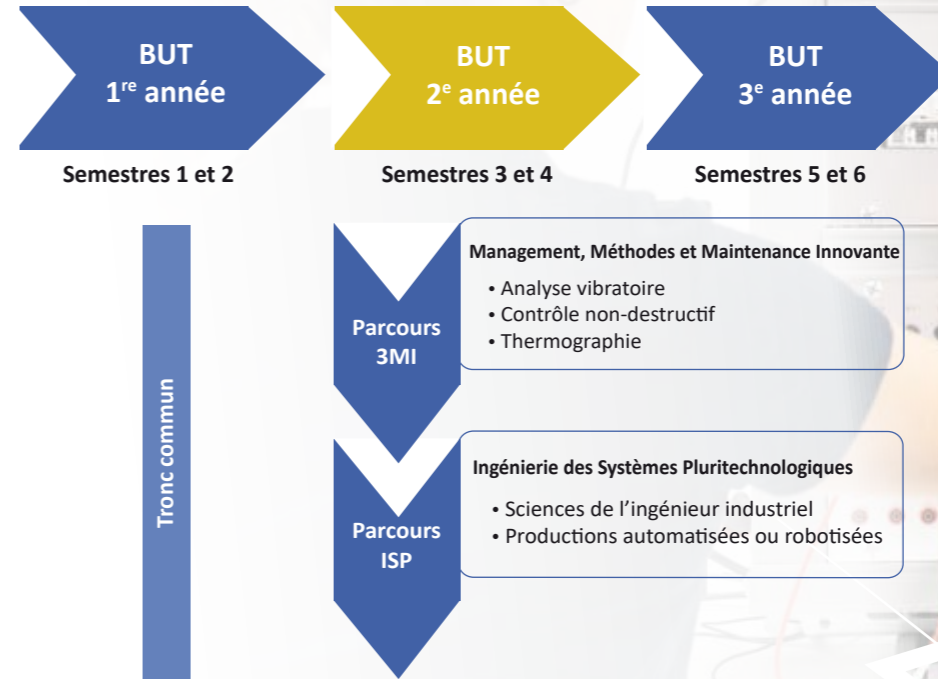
BUT
1$^{re}$ année

BUT
2$^{e}$ année

BUT
3$^{e}$ année

Semestres 1 et 2

Semestres 3 et 4

Semestres 5 et 6

Tronc commun

Parcours
3MI

Management, Méthodes et Maintenance Innovante
• Analyse vibratoire
• Contrôle non-destructif
• Thermographie

Parcours
ISP

Ingénierie des Systèmes Pluritechnologiques
• Sciences de l'ingénieur industriel
• Productions automatisées ou robotisées